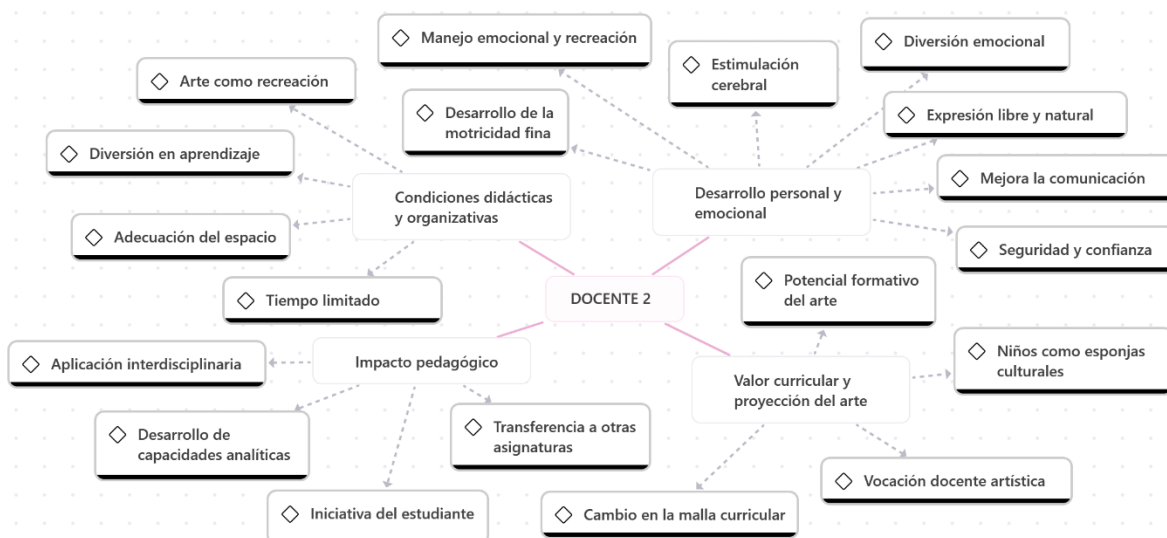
DOCENTE 2

Condiciones didácticas y organizativas

◇ Arte como recreación

◇ Diversión en aprendizaje

◇ Adecuación del espacio

◇ Tiempo limitado

Desarrollo personal y emocional

◇ Manejo emocional y recreación

◇ Desarrollo de la motricidad fina

◇ Estimulación cerebral

◇ Diversión emocional

◇ Expresión libre y natural

◇ Mejora la comunicación

◇ Seguridad y confianza

Impacto pedagógico

◇ Aplicación interdisciplinaria

◇ Desarrollo de capacidades analíticas

◇ Iniciativa del estudiante

◇ Transferencia a otras asignaturas

Valor curricular y proyección del arte

◇ Potencial formativo del arte

◇ Niños como esponjas culturales

◇ Vocación docente artística

◇ Cambio en la malla curricular